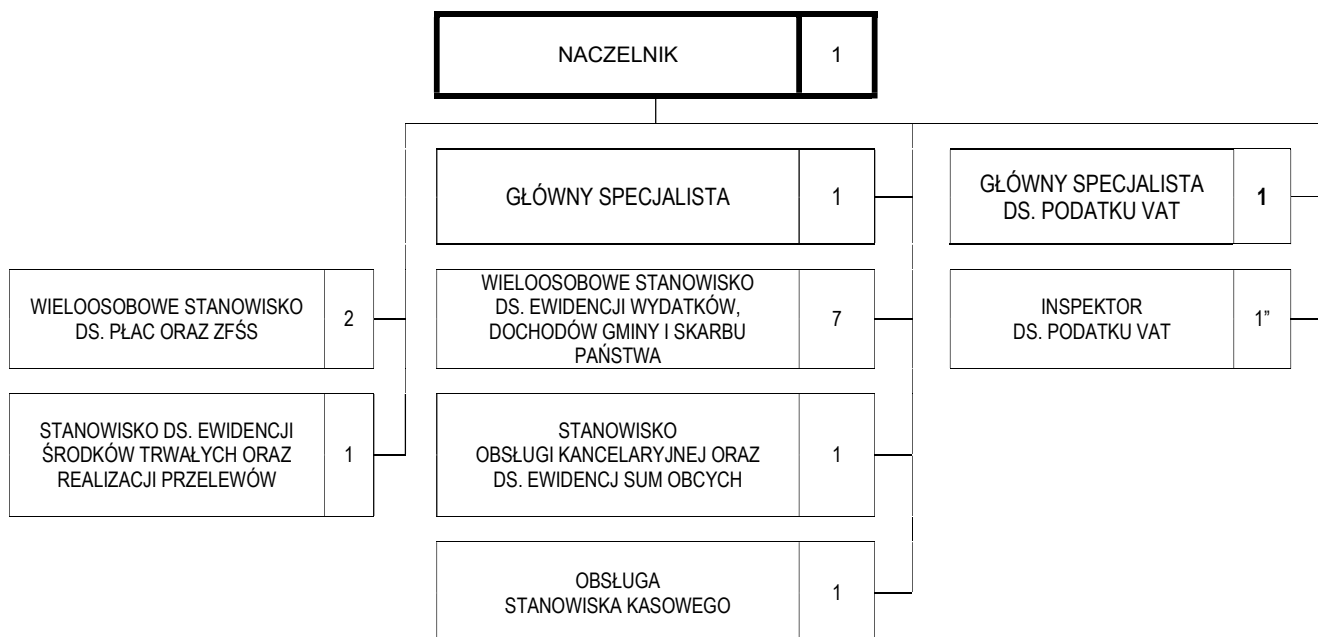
NACZELNIK 1

GŁÓWNY SPECJALISTA 1

GŁÓWNY SPECJALISTA DS. PODATKU VAT 1

WIELOOSOBOWE STANOWISKO DS. PŁAC ORAZ ZFŚS 2

WIELOOSOBOWE STANOWISKO DS. EWIDENCJI WYDATKÓW, DOCHODÓW GMINY I SKARBU PAŃSTWA 7

INSPEKTOR DS. PODATKU VAT 1”

STANOWISKO DS. EWIDENCJI ŚRODKÓW TRWAŁYCH ORAZ REALIZACJI PRZELEWÓW 1

STANOWISKO OBSŁUGI KANCELARYJNEJ ORAZ DS. EWIDENCJ SUM OBCYCH 1

OBSŁUGA STANOWISKA KASOWEGO 1